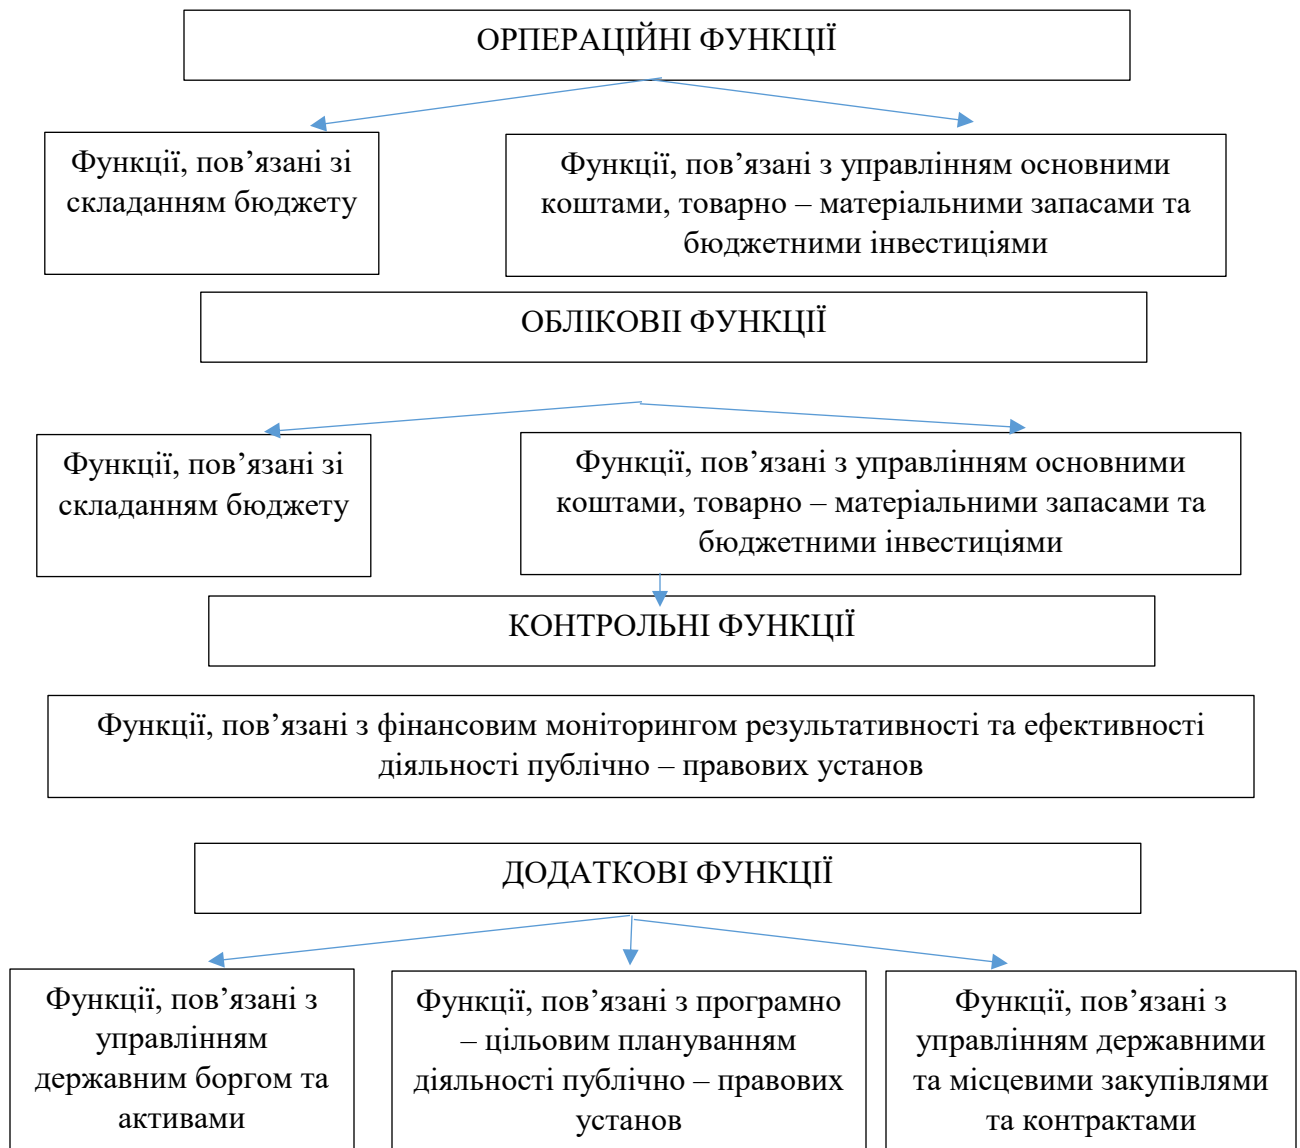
ОРПЕРАЦІЙНІ ФУНКЦІЇ

Функції, пов’язані зі складанням бюджету

Функції, пов’язані з управлінням основними коштами, товарно – матеріальними запасами та бюджетними інвестиціями

ОБЛІКОВІІ ФУНКЦІЇ

Функції, пов’язані зі складанням бюджету

Функції, пов’язані з управлінням основними коштами, товарно – матеріальними запасами та бюджетними інвестиціями

КОНТРОЛЬНІ ФУНКЦІЇ

Функції, пов’язані з фінансовим моніторингом результативності та ефективності діяльності публічно – правових установ

ДОДАТКОВІ ФУНКЦІЇ

Функції, пов’язані з управлінням державним боргом та активами

Функції, пов’язані з програмно – цільовим плануванням діяльності публічно – правових установ

Функції, пов’язані з управлінням державними та місцевими закупівлями та контрактами